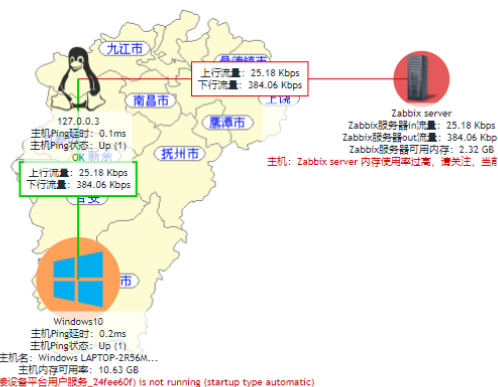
九江市

景德镇市

上行流量: 25.18 Kbps
下行流量: 384.06 Kbps

南昌市

上饶

鹰潭市

127.0.0.3
主机Ping延时: 0.1ms
主机Ping状态: Up (1)

OK 新余

抚州市

上行流量: 25.18 Kbps
下行流量: 384.06 Kbps

吉安

Zabbix server
Zabbix服务器in流量: 25.18 Kbps
Zabbix服务器out流量: 384.06 Kbps
Zabbix服务器可用内存: 2.32 GB
主机: Zabbix server 内存使用率过高, 请关注, 当前

Windows10
主机Ping延时: 0.2ms
主机Ping状态: Up (1)
主机名: Windows LAPTOP-2R56M...
主机内存可用率: 10.63 GB
接设备平台用户服务_24fee60f) is not running (startup type automatic)